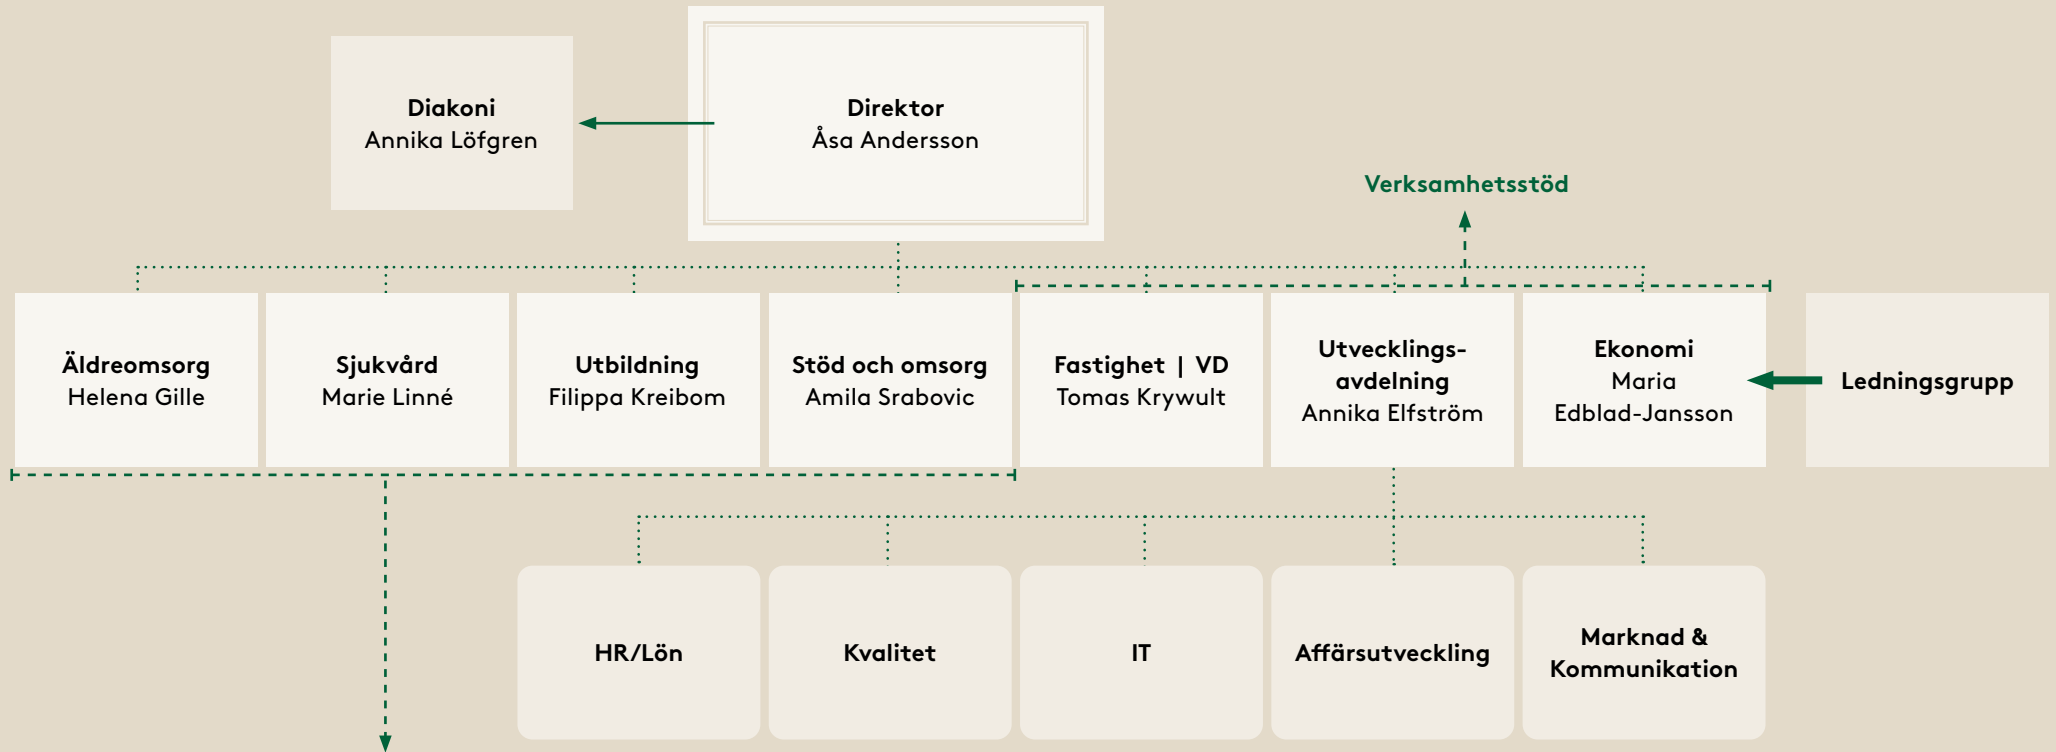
Diakoni
Annika Löfgren

Direktor
Åsa Andersson

Verksamhetsstöd

Äldreomsorg
Helena Gille

Sjukvård
Marie Linné

Utbildning
Filippa Kreibom

Stöd och omsorg
Amila Srabovic

Fastighet | VD
Tomas Krywult

Utvecklingsavdelning
Annika Elfström

Ekonomi
Maria Edblad-Jansson

Ledningsgrupp

HR/Lön

Kvalitet

IT

Affärsutveckling

Marknad & Kommunikation